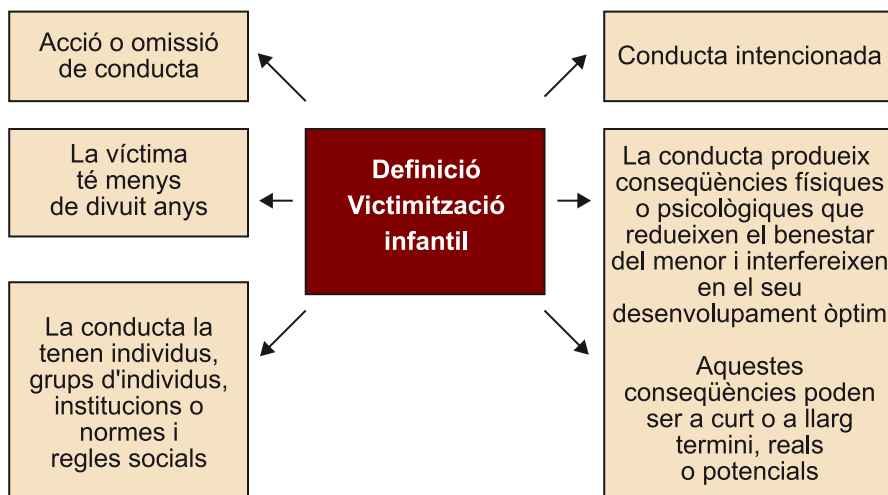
Acció o omissió de conducta

Conducta intencionada

La víctima té menys de divuit anys

Definició Victimització infantil

La conducta produeix conseqüències físiques o psicològiques que redueixen el benestar del menor i interfereixen en el seu desenvolupament òptim

Aquestes conseqüències poden ser a curt o a llarg termini, reals o potencials

La conducta la tenen individus, grups d'individus, institucions o normes i regles socials